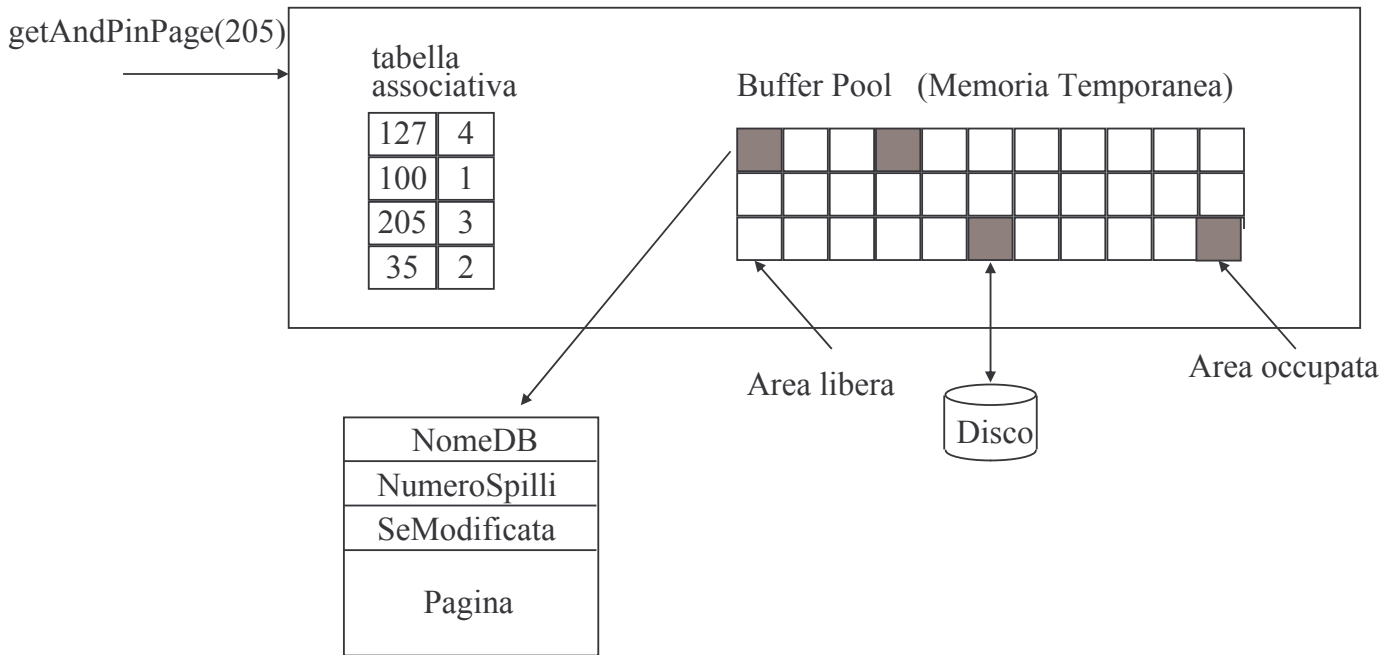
getAndPinPage(205)

tabella associativa

| 127 | 4 |
|---|---|
| 100 | 1 |
| 205 | 3 |
| 35 | 2 |

Buffer Pool (Memoria Temporanea)

Area libera

Disco

Area occupata

| NomeDB |
|---|
| NumeroSpilli |
| SeModificata |
| Pagina |